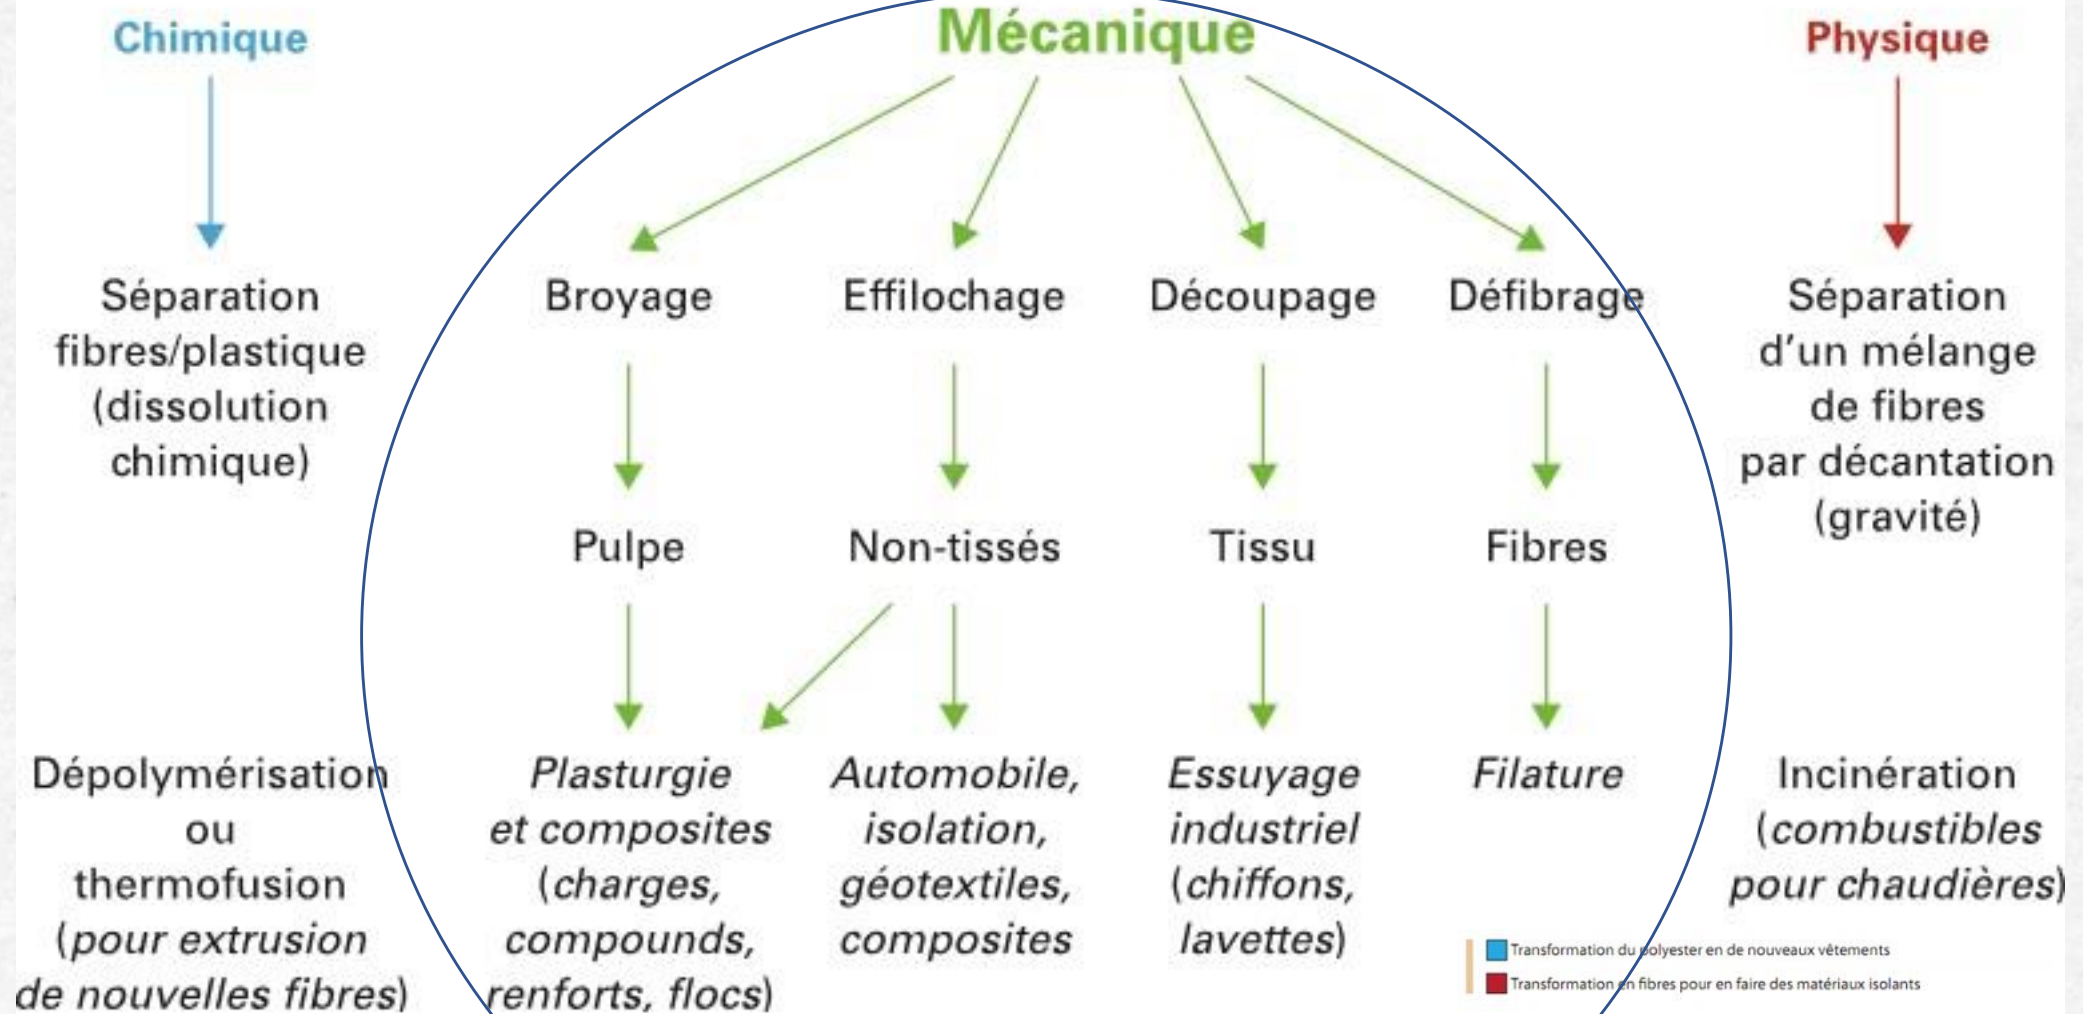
Chimique

Mécanique

Physique

Séparation fibres/plastique (dissolution chimique)

Broyage

Effilochage

Découpage

Défibrage

Séparation d'un mélange de fibres par décantation (gravité)

Pulpe

Non-tissés

Tissu

Fibres

Dépolymérisation ou thermofusion (pour extrusion de nouvelles fibres)

Plasturgie et composites (charges, compounds, renforts, flocs)

Automobile, isolation, géotextiles, composites

Essuyage industriel (chiffons, lavettes)

Filature

Incinération (combustibles pour chaudières)

Transformation du polyester en de nouveaux vêtements

Transformation en fibres pour en faire des matériaux isolants